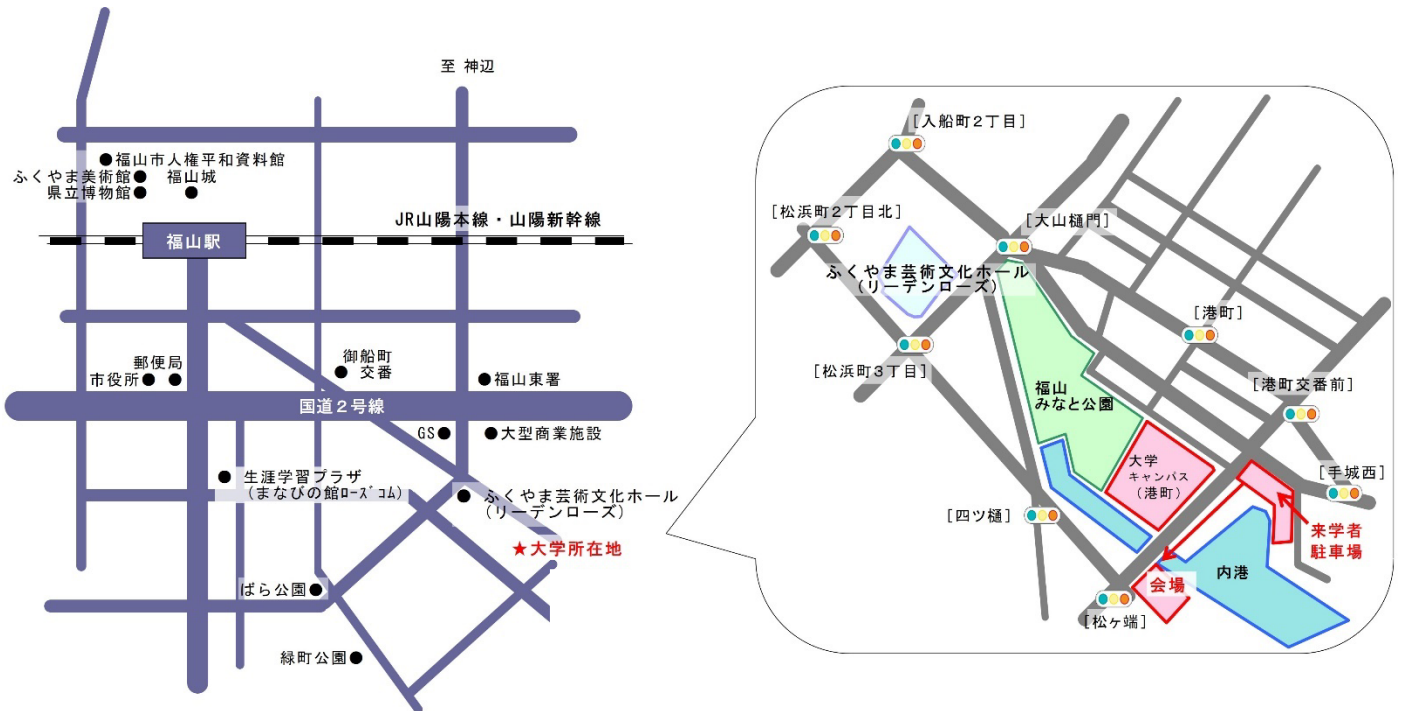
至 神辺

●福山市人権平和資料館
ふくやま美術館●　福山城
県立博物館●　●

JR山陽本線・山陽新幹線

福山駅

郵便局
市役所●　●

御船町
●　交番

●福山東署

国道２号線

GS●　●大型商業施設

●　生涯学習プラザ
（まなびの館ﾛｰｽﾞｺﾑ）

●　ふくやま芸術文化ホール
（リーデンローズ）

★大学所在地

ばら公園●

緑町公園●

［入船町２丁目］

［松浜町２丁目北］

［大山樋門］

ふくやま芸術文化ホール
（リーデンローズ）

［港町］

［松浜町３丁目］

福山
みなと公園

［港町交番前］

大学
キャンパス
（港町）

［手城西］

［四ツ樋］

来学者
駐車場

会場

内港

［松ヶ端］